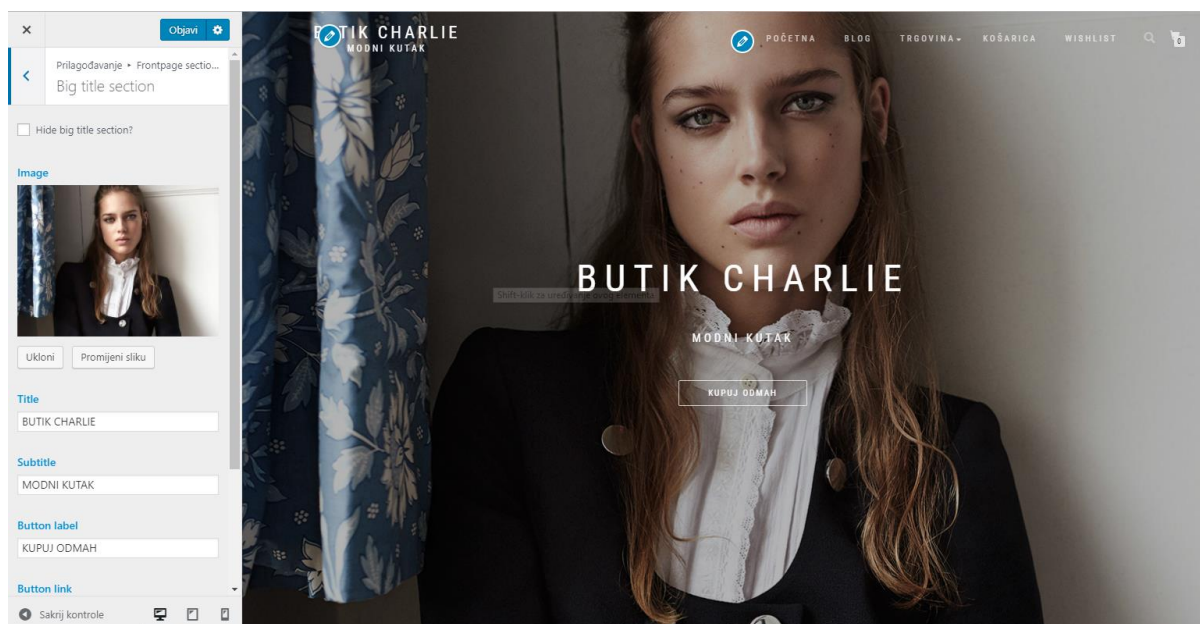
×
Objavi

Prilagođavanje ▸ Frontpage sectio...
Big title section

Hide big title section?

Image

Ukloni
Promijeni sliku

Title
BUTIK CHARLIE

Subtitle
MODNI KUTAK

Button label
KUPUJ ODMAH

Button link

Sakrij kontrole

BUTIK CHARLIE
MODNI KUTAK

POČETNA
BLOG
TRGOVINA
KOŠARICA
WISHLIST
0

BUTIK CHARLIE
Shift-klik za uređivanje ovog elementa.
MODNI KUTAK
KUPUJ ODMAH